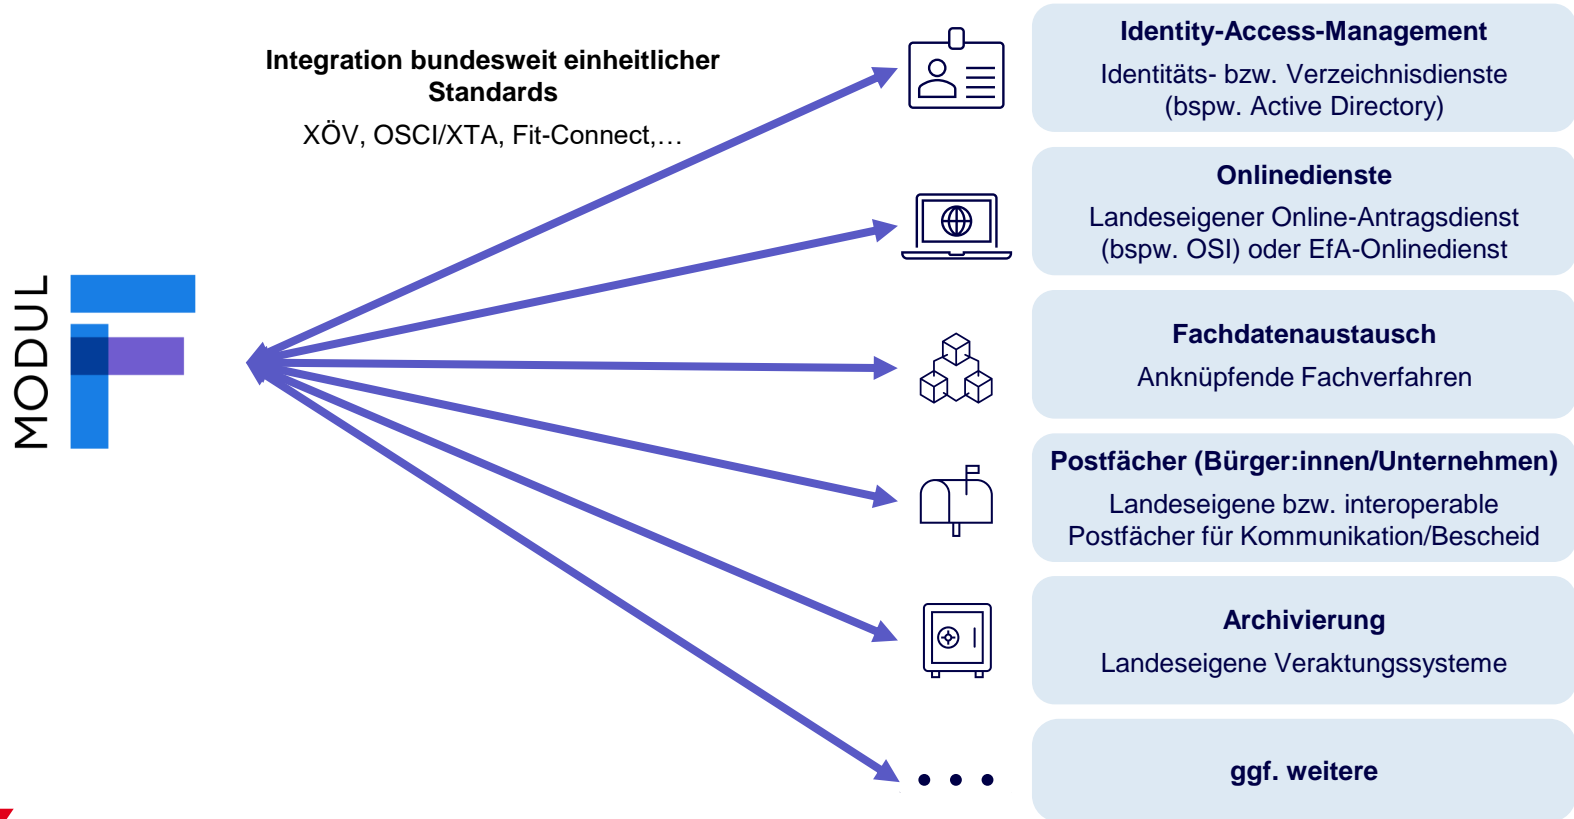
MODUL F

Integration bundesweit einheitlicher Standards

XÖV, OSCI/XTA, Fit-Connect,…

Identity-Access-Management
Identitäts- bzw. Verzeichnisdienste (bspw. Active Directory)

Onlinedienste
Landeseigener Online-Antragsdienst (bspw. OSI) oder EfA-Onlinedienst

Fachdatenaustausch
Anknüpfende Fachverfahren

Postfächer (Bürger:innen/Unternehmen)
Landeseigene bzw. interoperable Postfächer für Kommunikation/Bescheid

Archivierung
Landeseigene Veraktungssysteme

• • •

ggf. weitere